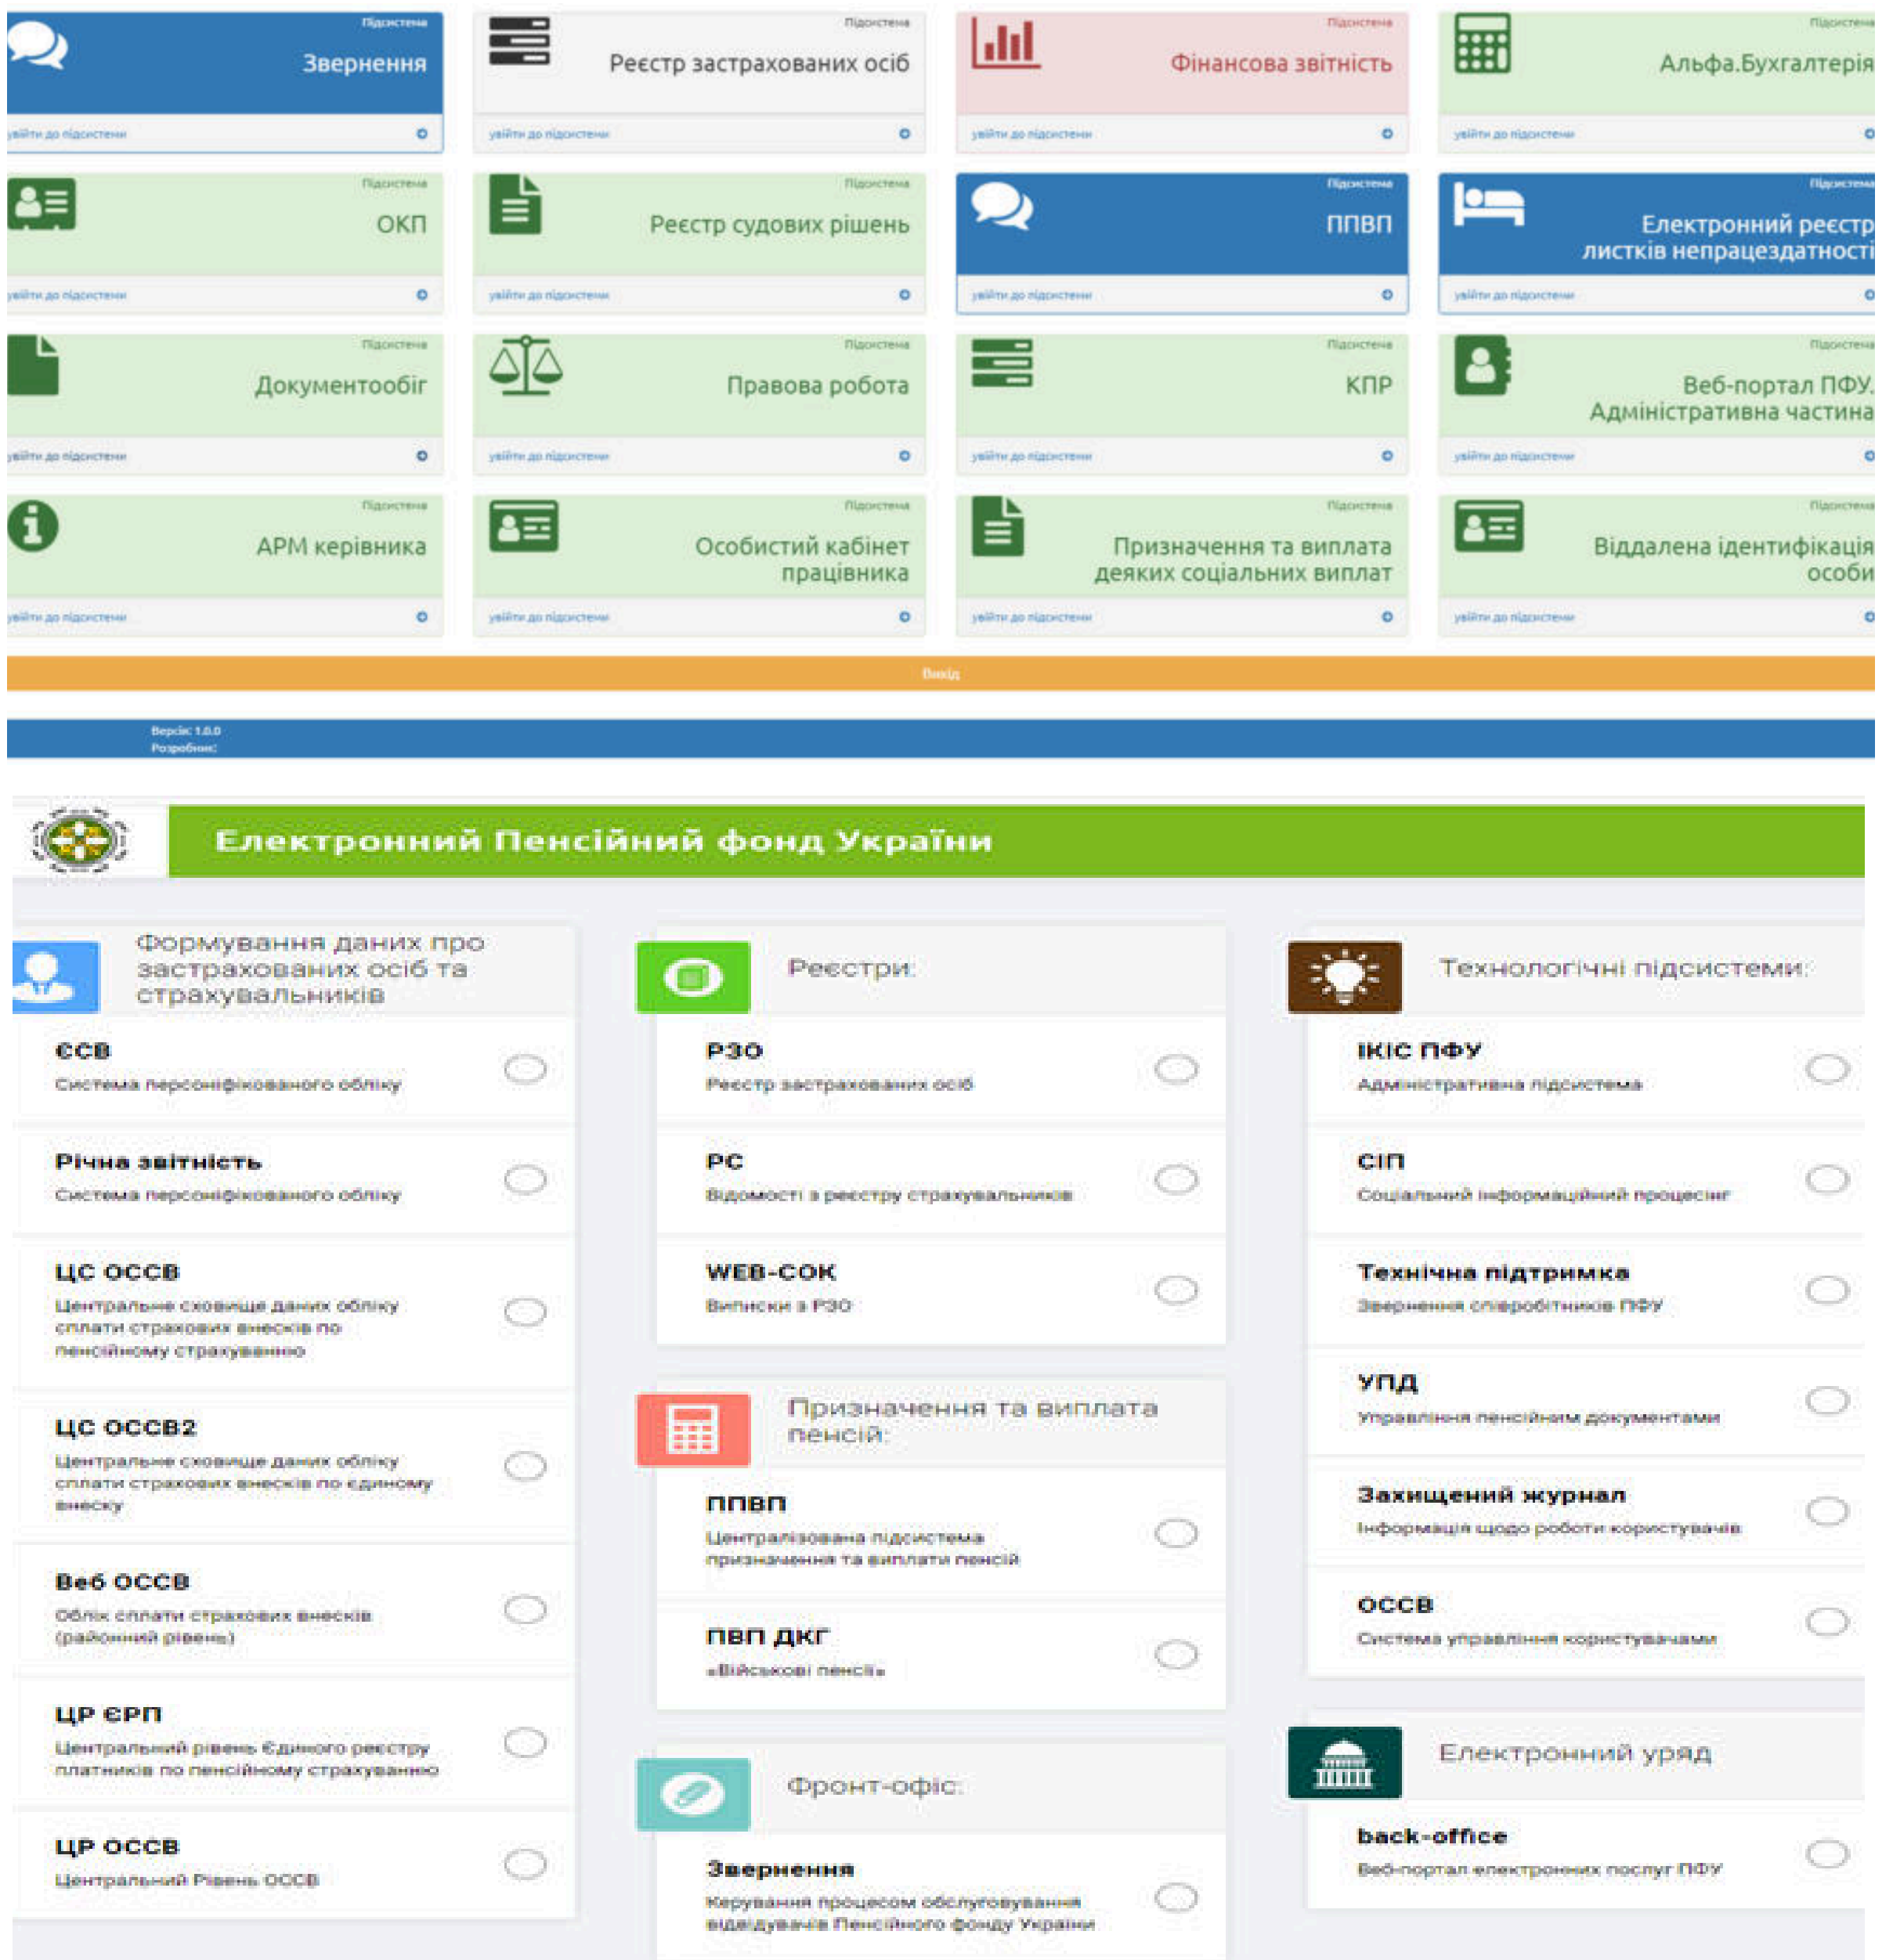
Підсистема
Звернення
увійти до підсистеми

Підсистема
Реєстр застрахованих осіб
увійти до підсистеми

Підсистема
Фінансова звітність
увійти до підсистеми

Підсистема
Альфа.Бухгалтерія
увійти до підсистеми

Підсистема
ОКП
увійти до підсистеми

Підсистема
Реєстр судових рішень
увійти до підсистеми

Підсистема
ППВП
увійти до підсистеми

Підсистема
Електронний реєстр листків непрацездатності
увійти до підсистеми

Підсистема
Документообіг
увійти до підсистеми

Підсистема
Правова робота
увійти до підсистеми

Підсистема
КПР
увійти до підсистеми

Підсистема
Веб-портал ПФУ. Адміністративна частина
увійти до підсистеми

Підсистема
АРМ керівника
увійти до підсистеми

Підсистема
Особистий кабінет працівника
увійти до підсистеми

Підсистема
Призначення та виплата деяких соціальних виплат
увійти до підсистеми

Підсистема
Віддалена ідентифікація особи
увійти до підсистеми

Вихід

Версія: 1.0.0
Розробник:

Електронний Пенсійний фонд України

Формування даних про застрахованих осіб та страхувальників

ЄСВ
Система персоніфікованого обліку

Річна звітність
Система персоніфікованого обліку

ЦС ОССВ
Центральне сховище даних обліку сплати страхових внесків по пенсійному страхуванню

ЦС ОССВ2
Центральне сховище даних обліку сплати страхових внесків по єдиному внеску

Веб ОССВ
Облік сплати страхових внесків (районний рівень)

ЦР ЄРП
Центральний рівень Єдиного реєстру платників по пенсійному страхуванню

ЦР ОССВ
Центральний Рівень ОССВ

Реєстри:

РЗО
Реєстр застрахованих осіб

РС
Відомості з реєстру страхувальників

WEB-СОК
Виписки з РЗО

Призначення та виплата пенсій:

ППВП
Централізована підсистема призначення та виплати пенсій

ПВП ДКГ
«Військові пенсії»

Фронт-офіс:

Звернення
Керування процесом обслуговування відвідувачів Пенсійного фонду України

Технологічні підсистеми:

ІКІС ПФУ
Адміністративна підсистема

СІП
Соціальний інформаційний процесінг

Технічна підтримка
Звернення співробітників ПФУ

УПД
Управління пенсійним документами

Захищений журнал
Інформація щодо роботи користувачів

ОССВ
Система управління користувачами

Електронний уряд

back-office
Веб-портал електронних послуг ПФУ